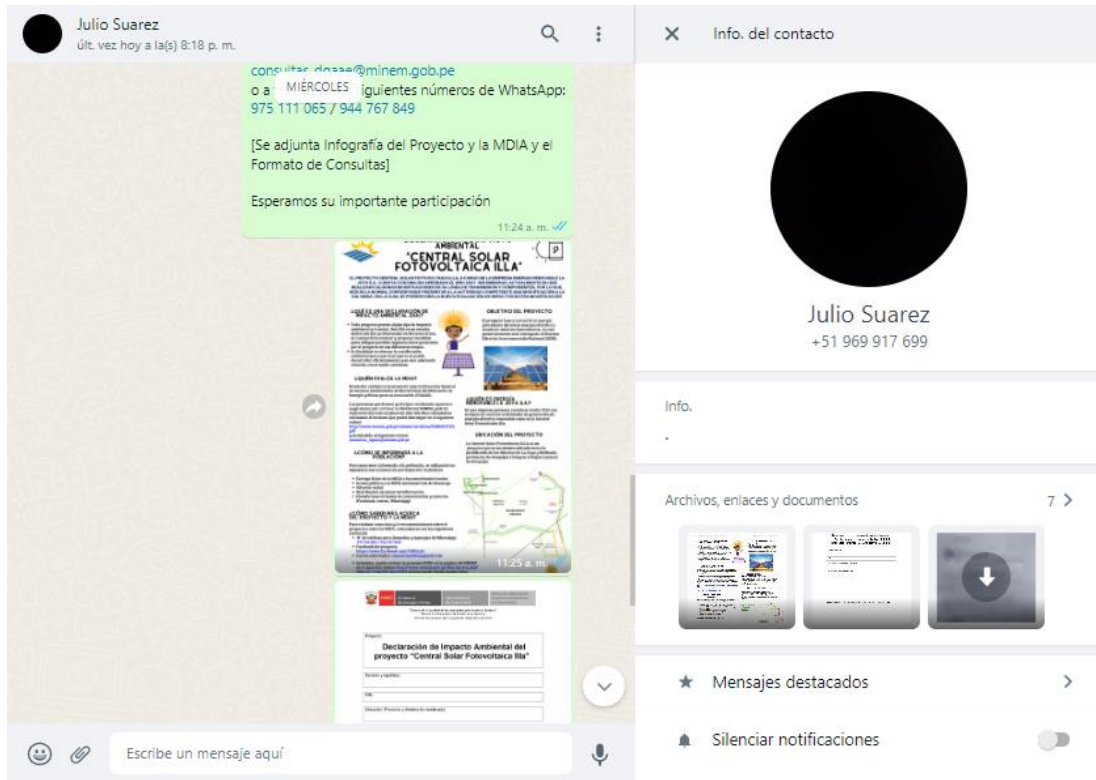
Julio Suarez
últ. vez hoy a la(s) 8:18 p. m.

consultas_dgaae@minem.gob.pe
MIÉRCOLES
o a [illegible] siguientes números de WhatsApp: 975 111 065 / 944 767 849

[Se adjunta Infografía del Proyecto y la MDIA y el Formato de Consultas]

Esperamos su importante participación

11:24 a. m.

AMBIENTAL
"CENTRAL SOLAR FOTOVOLTAICA ILLA"

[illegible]

11:25 a. m.

Declaración de Impacto Ambiental del proyecto "Central Solar Fotovoltaica Illa"

Escribe un mensaje aquí

Info. del contacto

Julio Suarez
+51 969 917 699

Info.
.

Archivos, enlaces y documentos
7

Mensajes destacados

Silenciar notificaciones